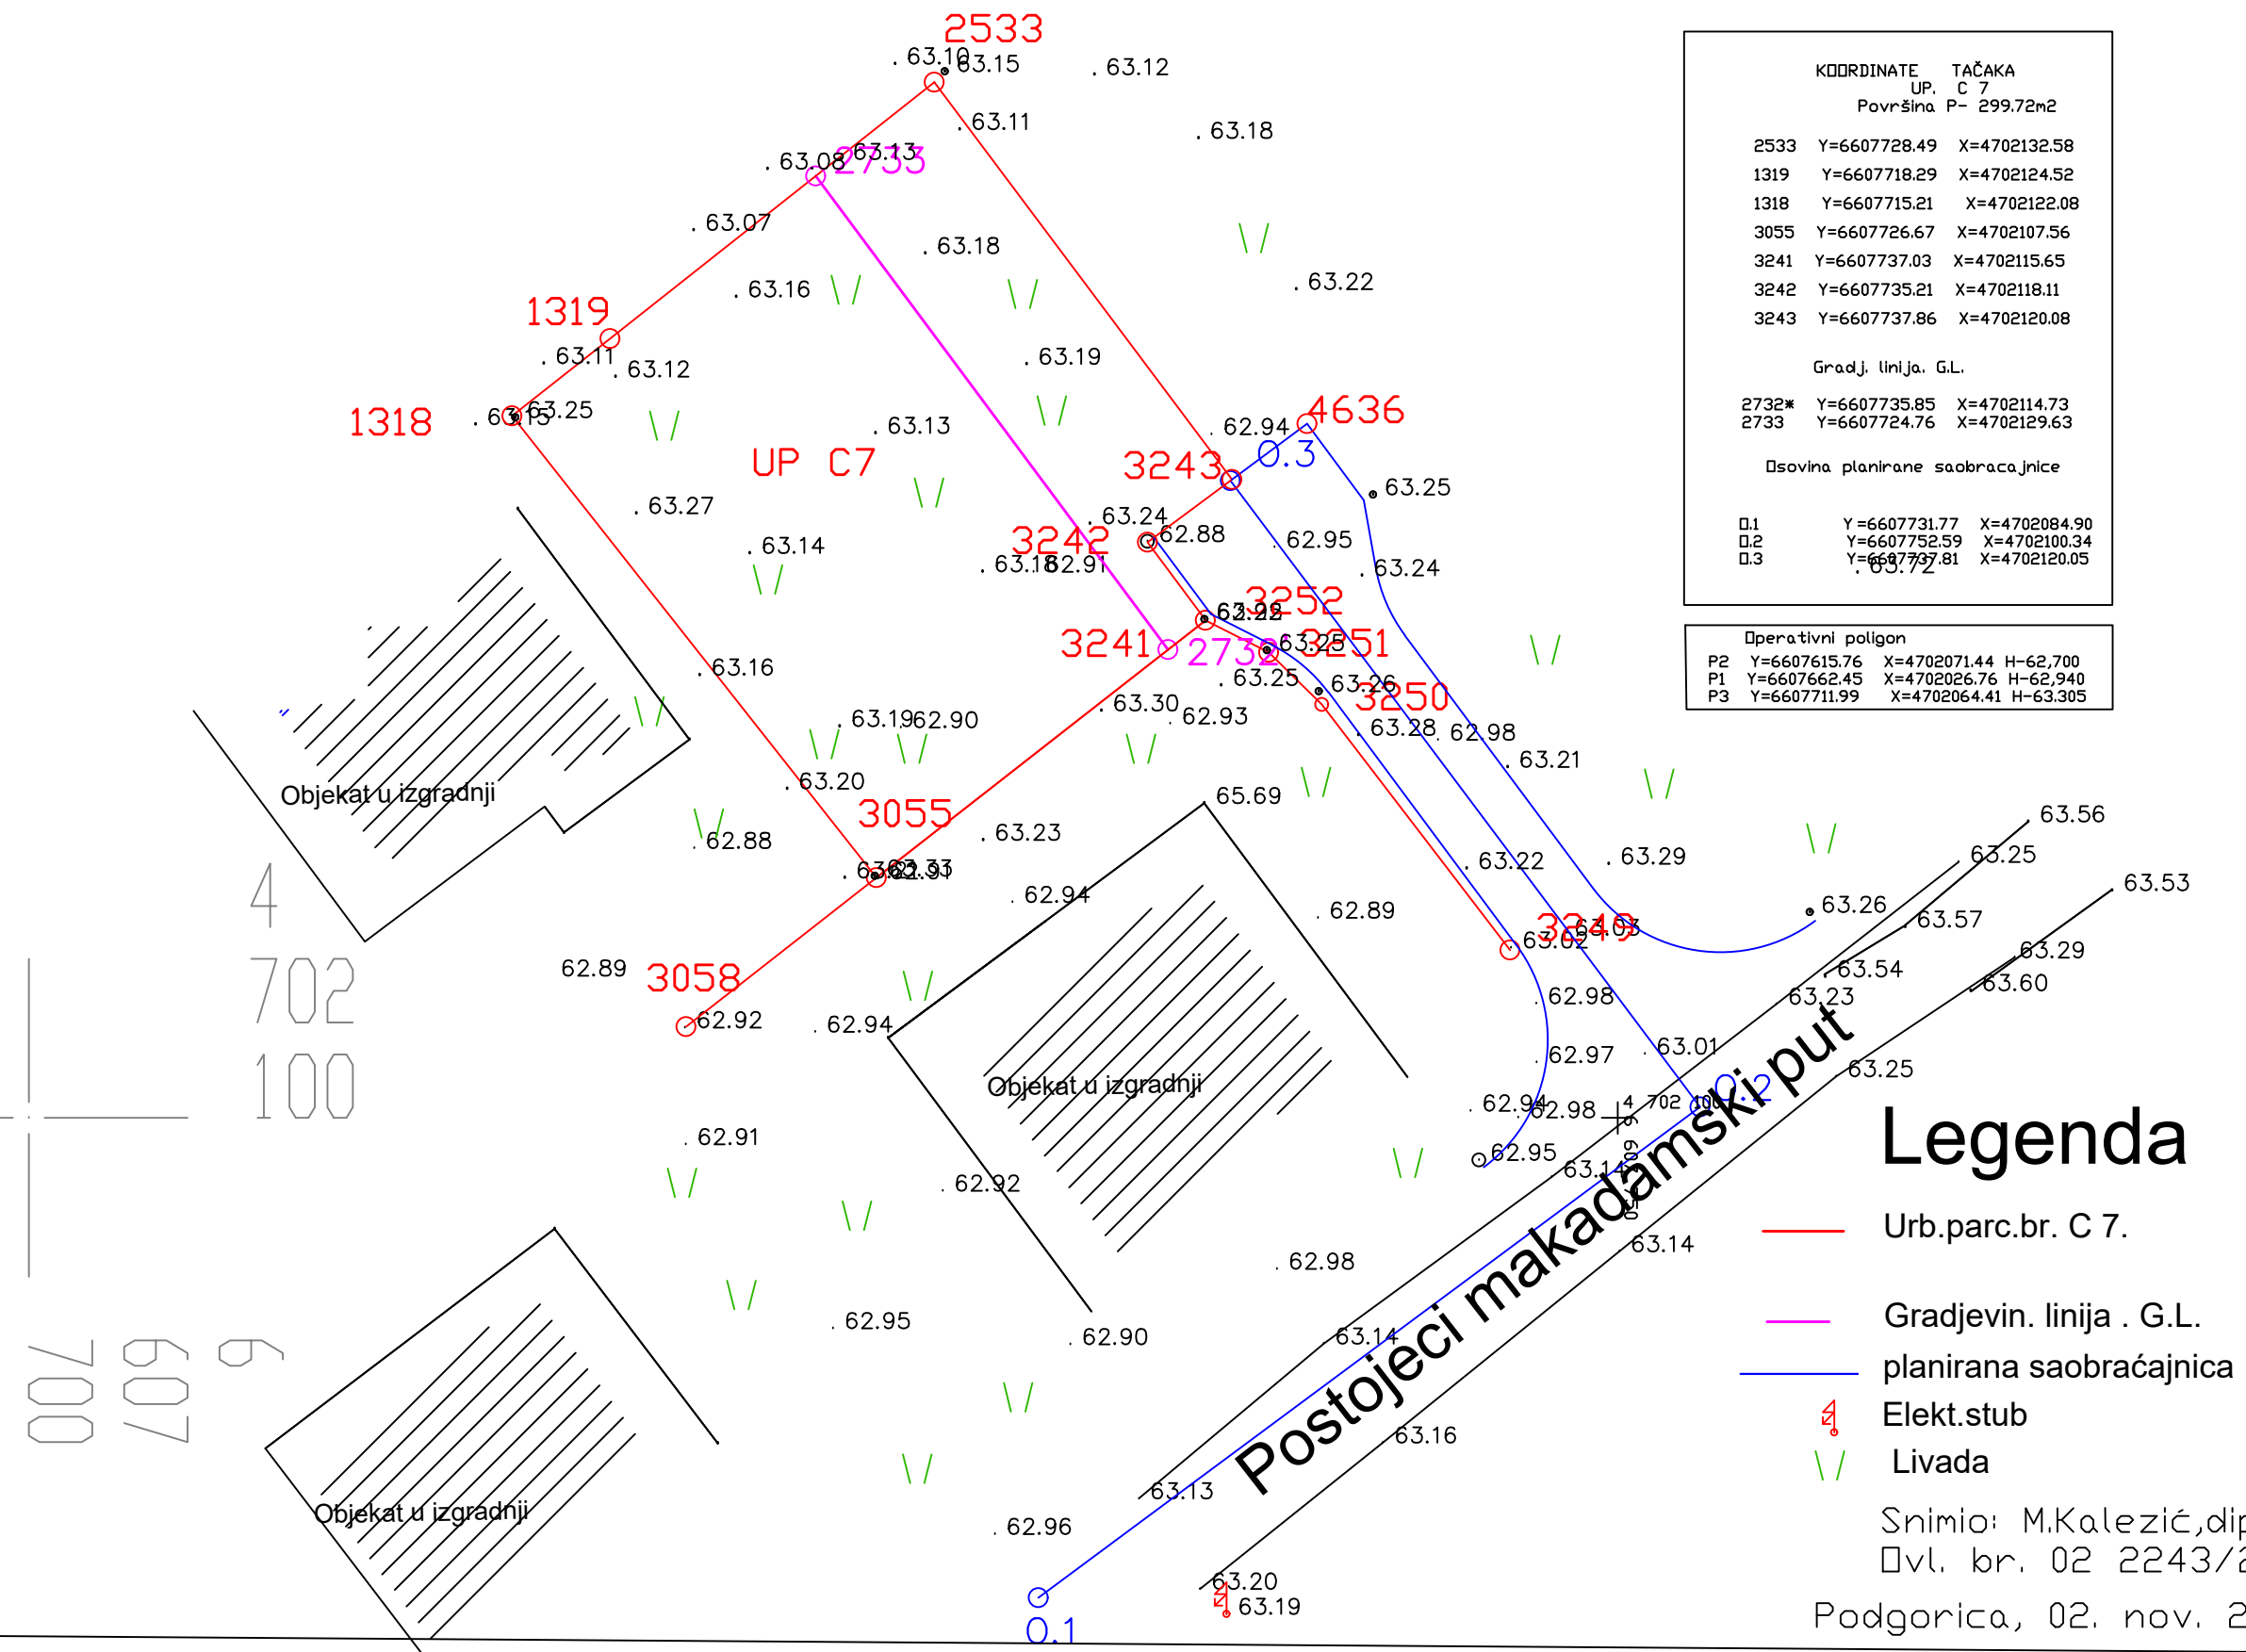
KOORDINATE TAČAKA
UP. C 7
Površina P- 299.72m2

| | | |
|---|---|---|
| 2533 | Y=6607728.49 | X=4702132.58 |
| 1319 | Y=6607718.29 | X=4702124.52 |
| 1318 | Y=6607715.21 | X=4702122.08 |
| 3055 | Y=6607726.67 | X=4702107.56 |
| 3241 | Y=6607737.03 | X=4702115.65 |
| 3242 | Y=6607735.21 | X=4702118.11 |
| 3243 | Y=6607737.86 | X=4702120.08 |

Gradj. linija. G.L.

| | | |
|---|---|---|
| 2732* | Y=6607735.85 | X=4702114.73 |
| 2733 | Y=6607724.76 | X=4702129.63 |

Osovina planirane saobracajnice

| | | |
|---|---|---|
| O.1 | Y=6607731.77 | X=4702084.90 |
| O.2 | Y=6607752.59 | X=4702100.34 |
| O.3 | Y=6607737.81 | X=4702120.05 |

Operativni poligon

| | | | |
|---|---|---|---|
| P2 | Y=6607615.76 | X=4702071.44 | H-62,700 |
| P1 | Y=6607662.45 | X=4702026.76 | H-62,940 |
| P3 | Y=6607711.99 | X=4702064.41 | H-63.305 |

2533 1319 1318 UP C7 2733 4636 3243 3242 3252 3251 3241 2732 3250 3055 3058 3249 O.3 O.2 O.1

63.10 63.15 63.12 63.11 63.18 63.08 63.13 63.07 63.18 63.16 63.22 63.11 63.12 63.19 63.15 63.25 63.13 62.94 63.25 63.27 63.24 62.88 62.95 63.14 63.18 62.91 63.24 63.72 63.22 63.25 63.16 63.25 63.26 63.30 62.93 63.28 62.98 63.19 62.90 63.21 63.20 65.69 62.88 63.23 63.29 63.56 63.25 63.37 62.91 62.94 62.89 63.26 63.57 63.53 63.02 63.03 63.29 62.89 63.54 63.60 62.92 62.94 62.98 63.23 62.97 63.01 63.25 62.94 62.98 62.91 62.95 63.14 62.92 63.14 62.98 62.95 62.90 63.14 63.16 63.13 62.96 63.20 63.19

Objekat u izgradnji
Objekat u izgradnji
Objekat u izgradnji
Postojeci makadamski put

4 702 100
4 702 100
6 607 700

Legenda
Urb.parc.br. C 7.
Gradjevin. linija . G.L.
planirana saobraćajnica
Elekt.stub
Livada

Snimio: M.Kalezić,dip
Ovl. br. 02 2243/2
Podgorica, 02. nov. 2